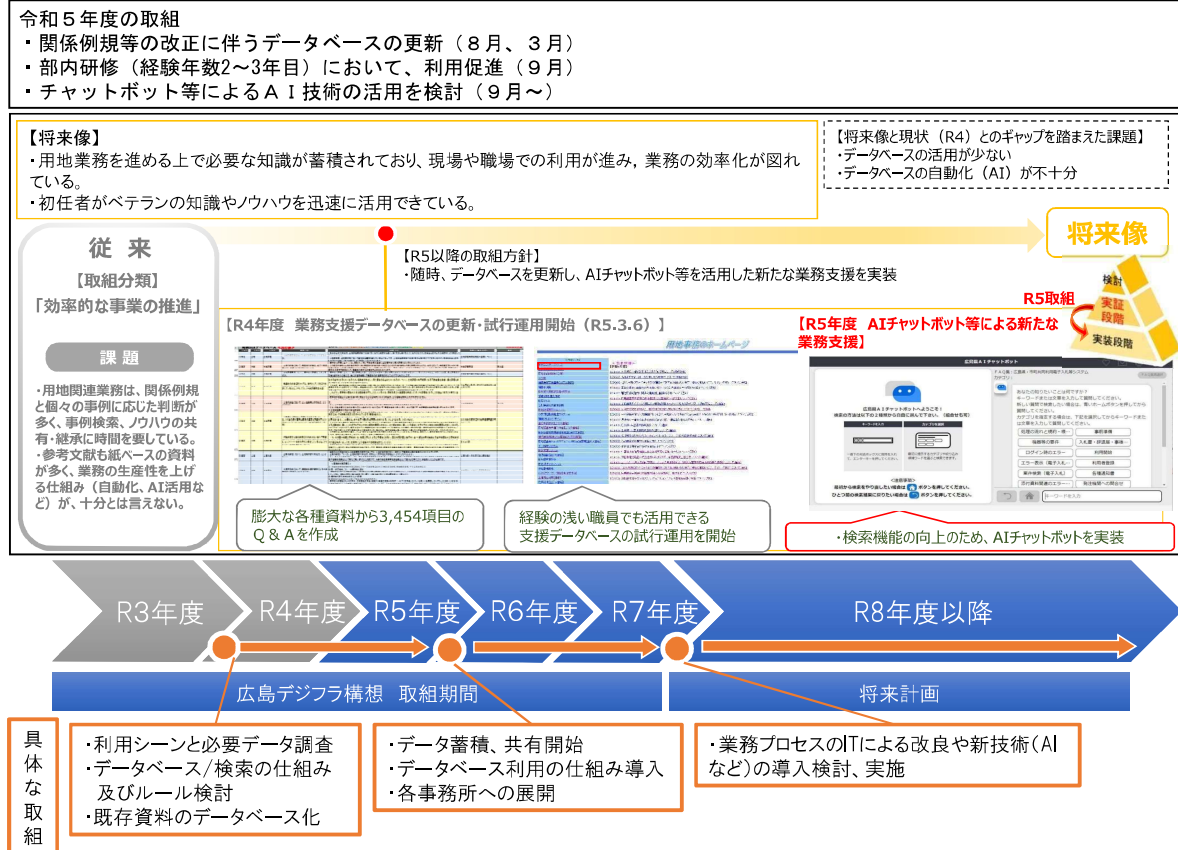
令和５年度の取組
・関係例規等の改正に伴うデータベースの更新（８月、３月）
・部内研修（経験年数2～3年目）において、利用促進（９月）
・チャットボット等によるＡＩ技術の活用を検討（９月～）

【将来像】
・用地業務を進める上で必要な知識が蓄積されており、現場や職場での利用が進み，業務の効率化が図れている。
・初任者がベテランの知識やノウハウを迅速に活用できている。

【将来像と現状（R4）とのギャップを踏まえた課題】
・データベースの活用が少ない
・データベースの自動化（AI）が不十分

従来
【取組分類】
「効率的な事業の推進」
課題
・用地関連業務は、関係例規と個々の事例に応じた判断が多く、事例検索、ノウハウの共有・継承に時間を要している。
・参考文献も紙ベースの資料が多く、業務の生産性を上げる仕組み（自動化、AI活用など）が、十分とは言えない。

【R5以降の取組方針】
・随時、データベースを更新し、AIチャットボット等を活用した新たな業務支援を実装

将来像
検討
実証段階
実装段階
R5取組

【R4年度　業務支援データベースの更新・試行運用開始（R5.3.6）】
用地事務のホームページ
膨大な各種資料から3,454項目のＱ＆Ａを作成
経験の浅い職員でも活用できる支援データベースの試行運用を開始

【R5年度　AIチャットボット等による新たな業務支援】
広島県ＡＩチャットボット
・検索機能の向上のため、AIチャットボットを実装

R3年度　R4年度　R5年度　R6年度　R7年度　R8年度以降
広島デジフラ構想　取組期間
将来計画

具体な取組
・利用シーンと必要データ調査
・データベース／検索の仕組み及びルール検討
・既存資料のデータベース化
・データ蓄積、共有開始
・データベース利用の仕組み導入
・各事務所への展開
・業務プロセスのITによる改良や新技術（AIなど）の導入検討、実施